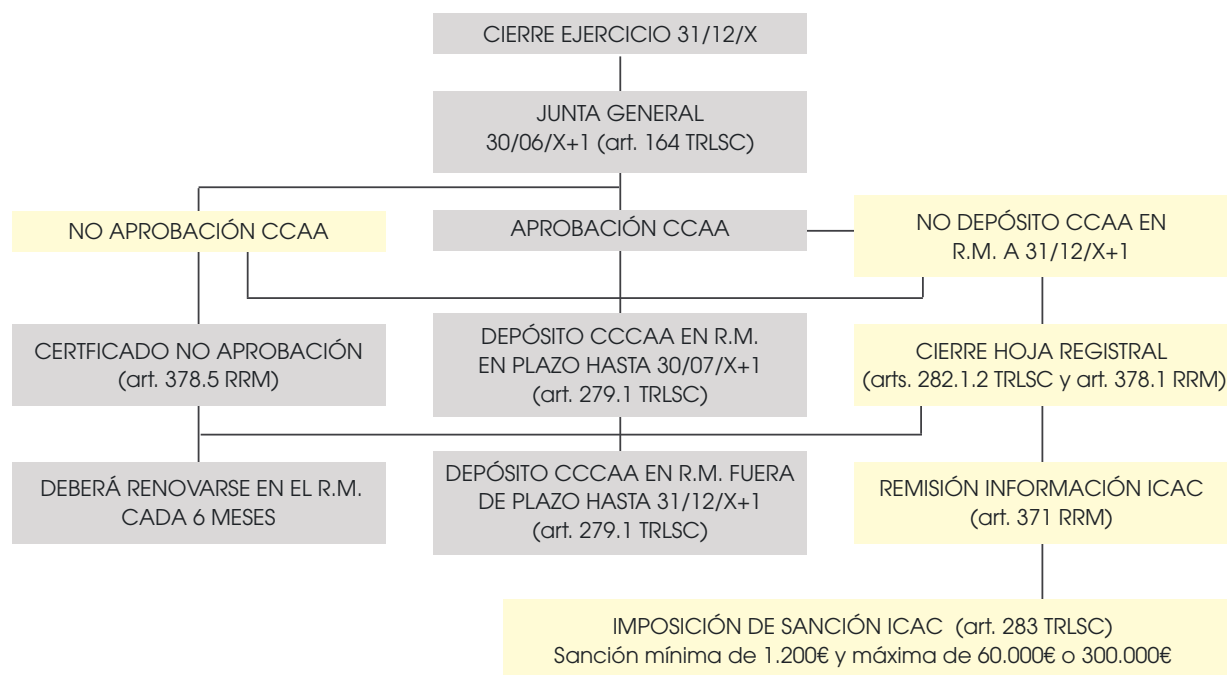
CIERRE EJERCICIO 31/12/X

JUNTA GENERAL
30/06/X+1 (art. 164 TRLSC)

NO APROBACIÓN CCAA

APROBACIÓN CCAA

NO DEPÓSITO CCAA EN R.M. A 31/12/X+1

CERTFICADO NO APROBACIÓN
(art. 378.5 RRM)

DEPÓSITO CCCAA EN R.M. EN PLAZO HASTA 30/07/X+1
(art. 279.1 TRLSC)

CIERRE HOJA REGISTRAL
(arts. 282.1.2 TRLSC y art. 378.1 RRM)

DEBERÁ RENOVARSE EN EL R.M. CADA 6 MESES

DEPÓSITO CCCAA EN R.M. FUERA DE PLAZO HASTA 31/12/X+1
(art. 279.1 TRLSC)

REMISIÓN INFORMACIÓN ICAC
(art. 371 RRM)

IMPOSICIÓN DE SANCIÓN ICAC (art. 283 TRLSC)
Sanción mínima de 1.200€ y máxima de 60.000€ o 300.000€